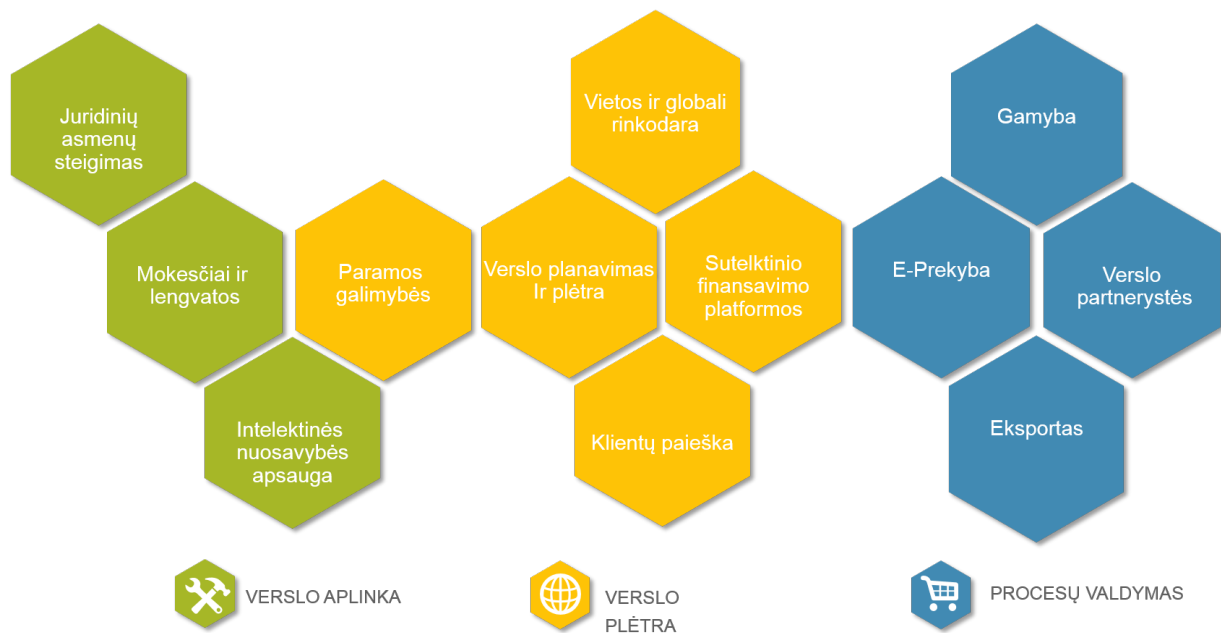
Juridinių asmenų steigimas

Mokesčiai ir lengvatos

Paramos galimybės

Intelektinės nuosavybės apsauga

Vietos ir globali rinkodara

Verslo planavimas Ir plėtra

Sutelktinio finansavimo platformos

Klientų paieška

Gamyba

E-Prekyba

Verslo partnerystės

Eksportas

VERSLO APLINKA

VERSLO PLĖTRA

PROCESŲ VALDYMAS